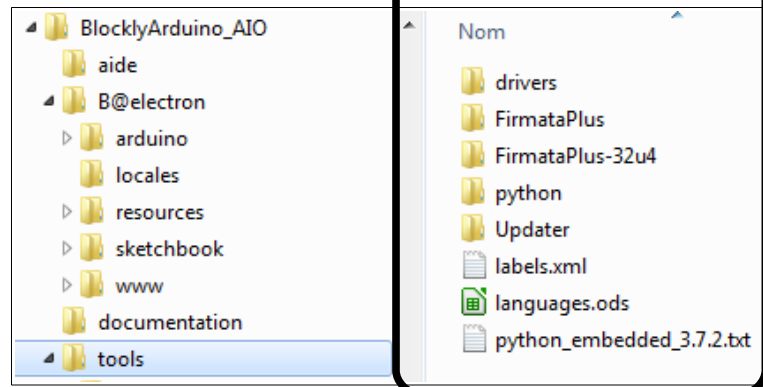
BlocklyArduino_AIO
aide
B@electron
arduino
locales
resources
sketchbook
www
documentation
tools

Nom
drivers
FirmataPlus
FirmataPlus-32u4
python
Updater
labels.xml
languages.ods
python_embedded_3.7.2.txt